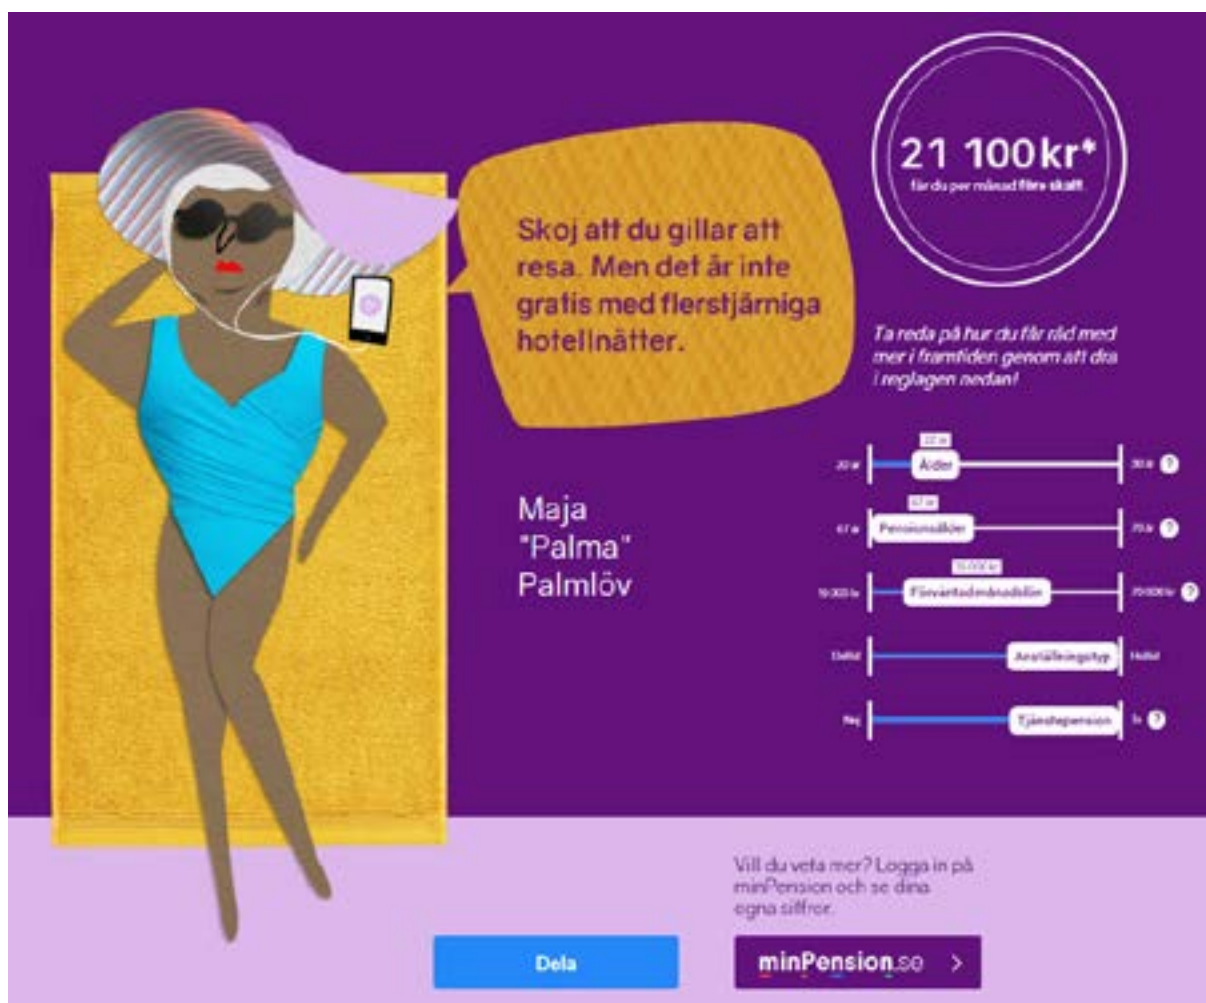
21 100kr*

får du per månad före skatt.

Skoj att du gillar att resa. Men det är inte gratis med flerstjärniga hotellnätter.

Ta reda på hur du får råd med mer i framtiden genom att dra i reglagen nedan!

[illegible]

20 år Ålder 50 år ?

67 år

67 år Pensionsålder 70 år ?

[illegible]

10 000 kr Förväntad månadslön 70 000 kr ?

Deltid Anställningstyp Heltid

Nej Tjänstepension Ja ?

Maja "Palma" Palmlöv

Vill du veta mer? Logga in på minPension och se dina egna siffror.

Dela

minPension.se >